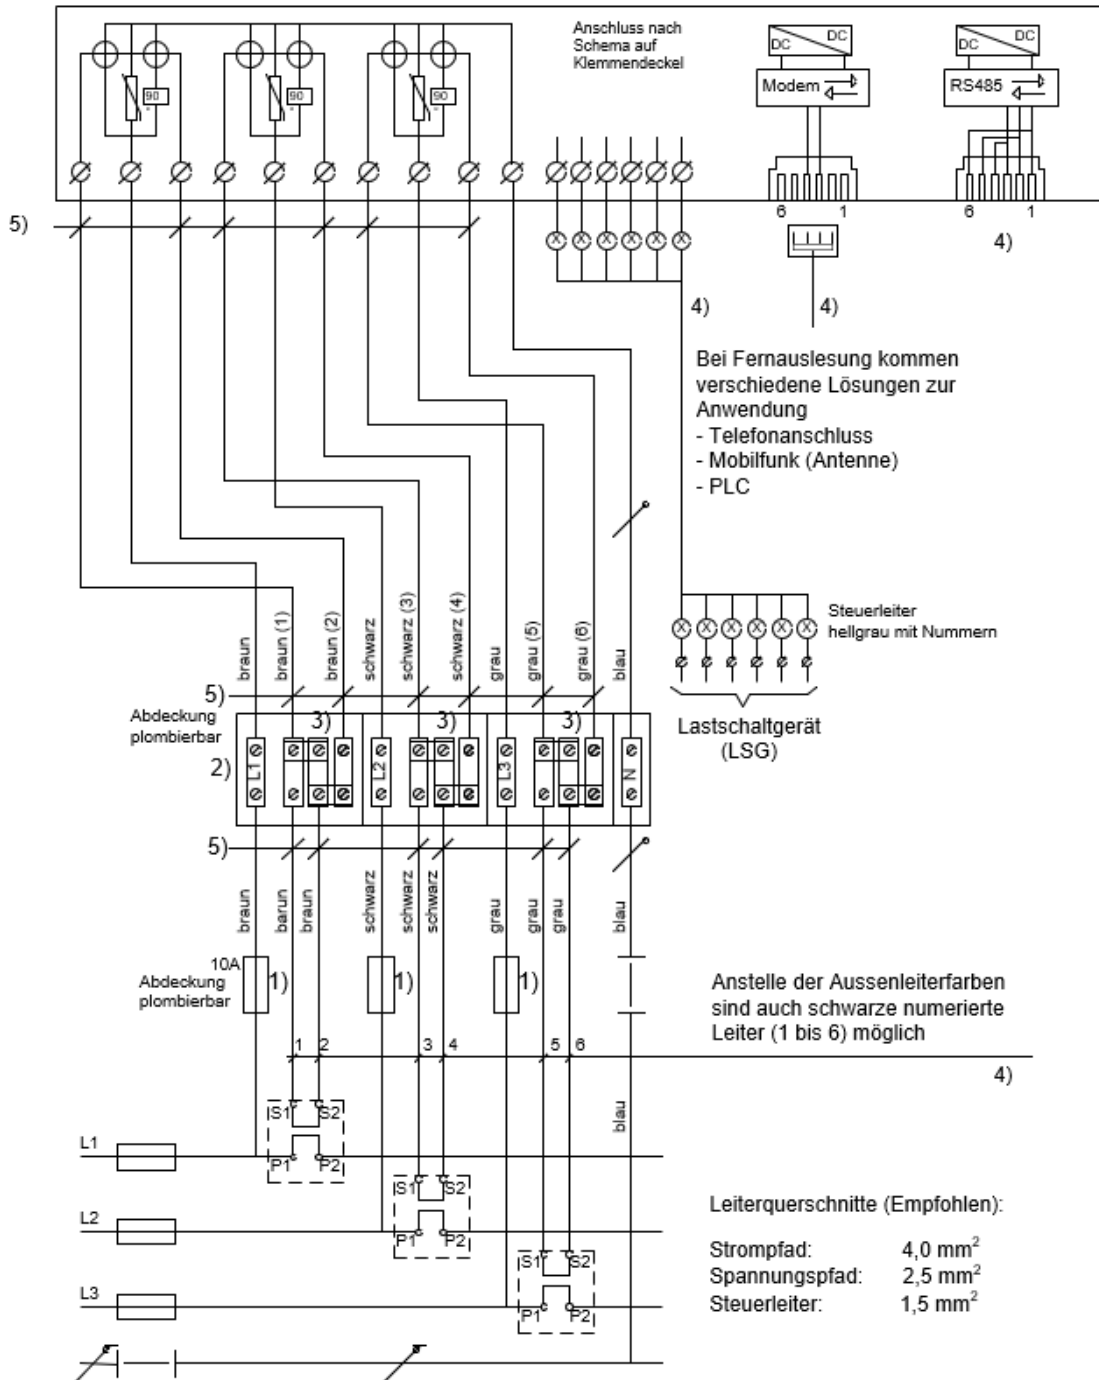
Anschluss nach Schema auf Klemmendeckel

90

90

90

DC

DC

Modem

DC

DC

RS485

5)

6

1

6

1

4)

4)

4)

Bei Fernauslesung kommen verschiedene Lösungen zur Anwendung
- Telefonanschluss
- Mobilfunk (Antenne)
- PLC

Steuerleiter hellgrau mit Nummern

braun

braun (1)

braun (2)

schwarz

schwarz (3)

schwarz (4)

grau

grau (5)

grau (6)

blau

5)

Abdeckung plombierbar

3)

3)

3)

2)

L1

L2

L3

N

Lastschaltgerät (LSG)

5)

braun

barun

braun

schwarz

schwarz

schwarz

grau

grau

grau

blau

10A

Abdeckung plombierbar

1)

1)

1)

Anstelle der Aussenleiterfarben sind auch schwarze numerierte Leiter (1 bis 6) möglich

1

2

3

4

5

6

4)

blau

S1

S2

P1

P2

L1

S1

S2

P1

P2

L2

S1

S2

P1

P2

L3

Leiterquerschnitte (Empfohlen):

Strompfad: $4,0\ mm^2$
Spannungspfad: $2,5\ mm^2$
Steuerleiter: $1,5\ mm^2$